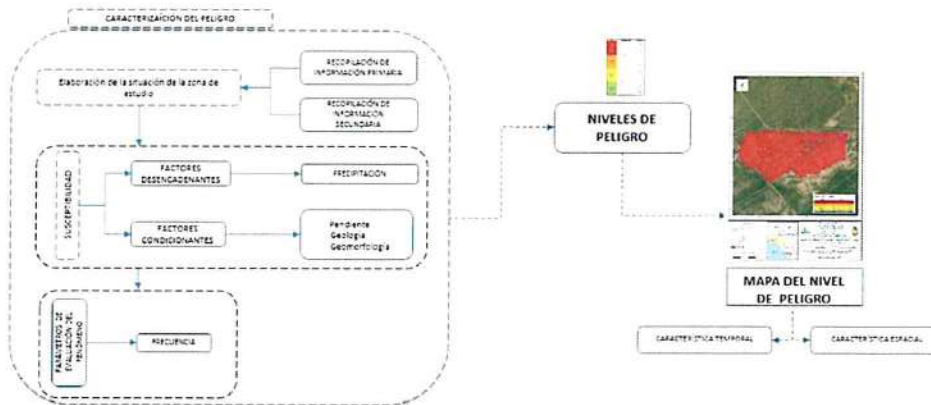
CARACTERIZACION DEL PELIGRO

Elaboración de la situación de la zona de estudio

RECOPILACIÓN DE INFORMACIÓN PRIMARIA

RECOPILACIÓN DE INFORMACIÓN SECUNDARIA

SUSCEPTIBILIDAD

FACTORES DESENCADENANTES

PRECIPITACIÓN

FACTORES CONDICIONANTES

Pendiente
Geologia
Geomorfologia

PARAMETROS DE EVALUACIÓN DEL FENOMENO

FRECUENCIA

NIVELES DE PELIGRO

MAPA DEL NIVEL DE PELIGRO

CARACTERISTICA TEMPORAL

CARACTERISTICA ESPACIAL